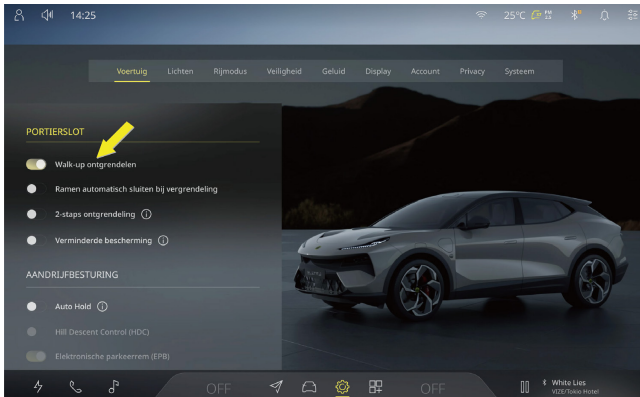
14:25

25°C

Voertuig Lichten Rijmodus Veiligheid Geluid Display Account Privacy Systeem

PORTIERSLOT

Walk-up ontgrendelen

Ramen automatisch sluiten bij vergrendeling

2-staps ontgrendeling ⓘ

Verminderde bescherming ⓘ

AANDRIJFBESTURING

Auto Hold ⓘ

Hill Descent Control (HDC)

Elektronische parkeerrem (EPB)

OFF

OFF

White Lies
VIZE/Tokio Hotel